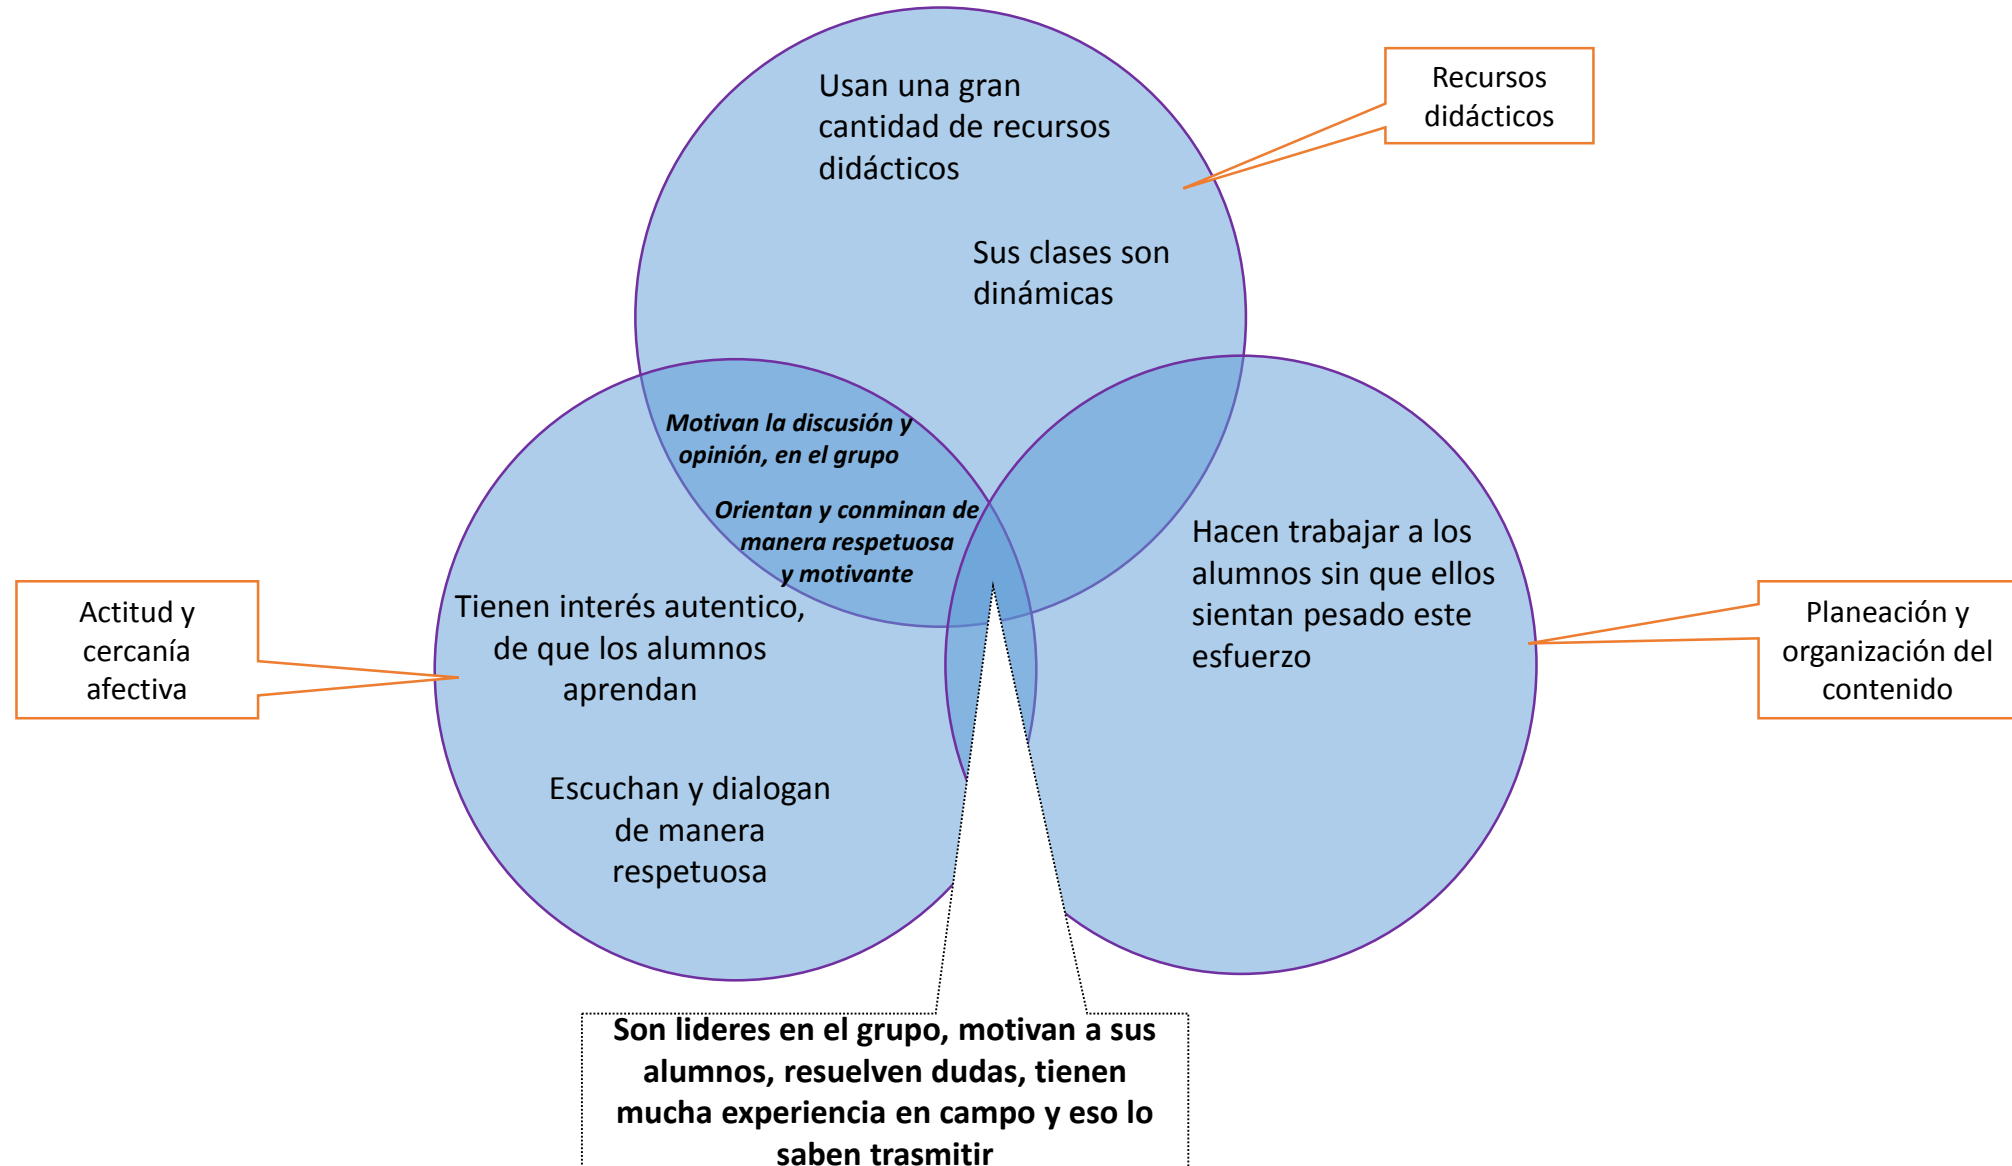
Recursos didácticos

Usan una gran cantidad de recursos didácticos

Sus clases son dinámicas

Motivan la discusión y opinión, en el grupo

Orientan y conminan de manera respetuosa y motivante

Actitud y cercanía afectiva

Tienen interés autentico, de que los alumnos aprendan

Escuchan y dialogan de manera respetuosa

Hacen trabajar a los alumnos sin que ellos sientan pesado este esfuerzo

Planeación y organización del contenido

Son lideres en el grupo, motivan a sus alumnos, resuelven dudas, tienen mucha experiencia en campo y eso lo saben trasmitir